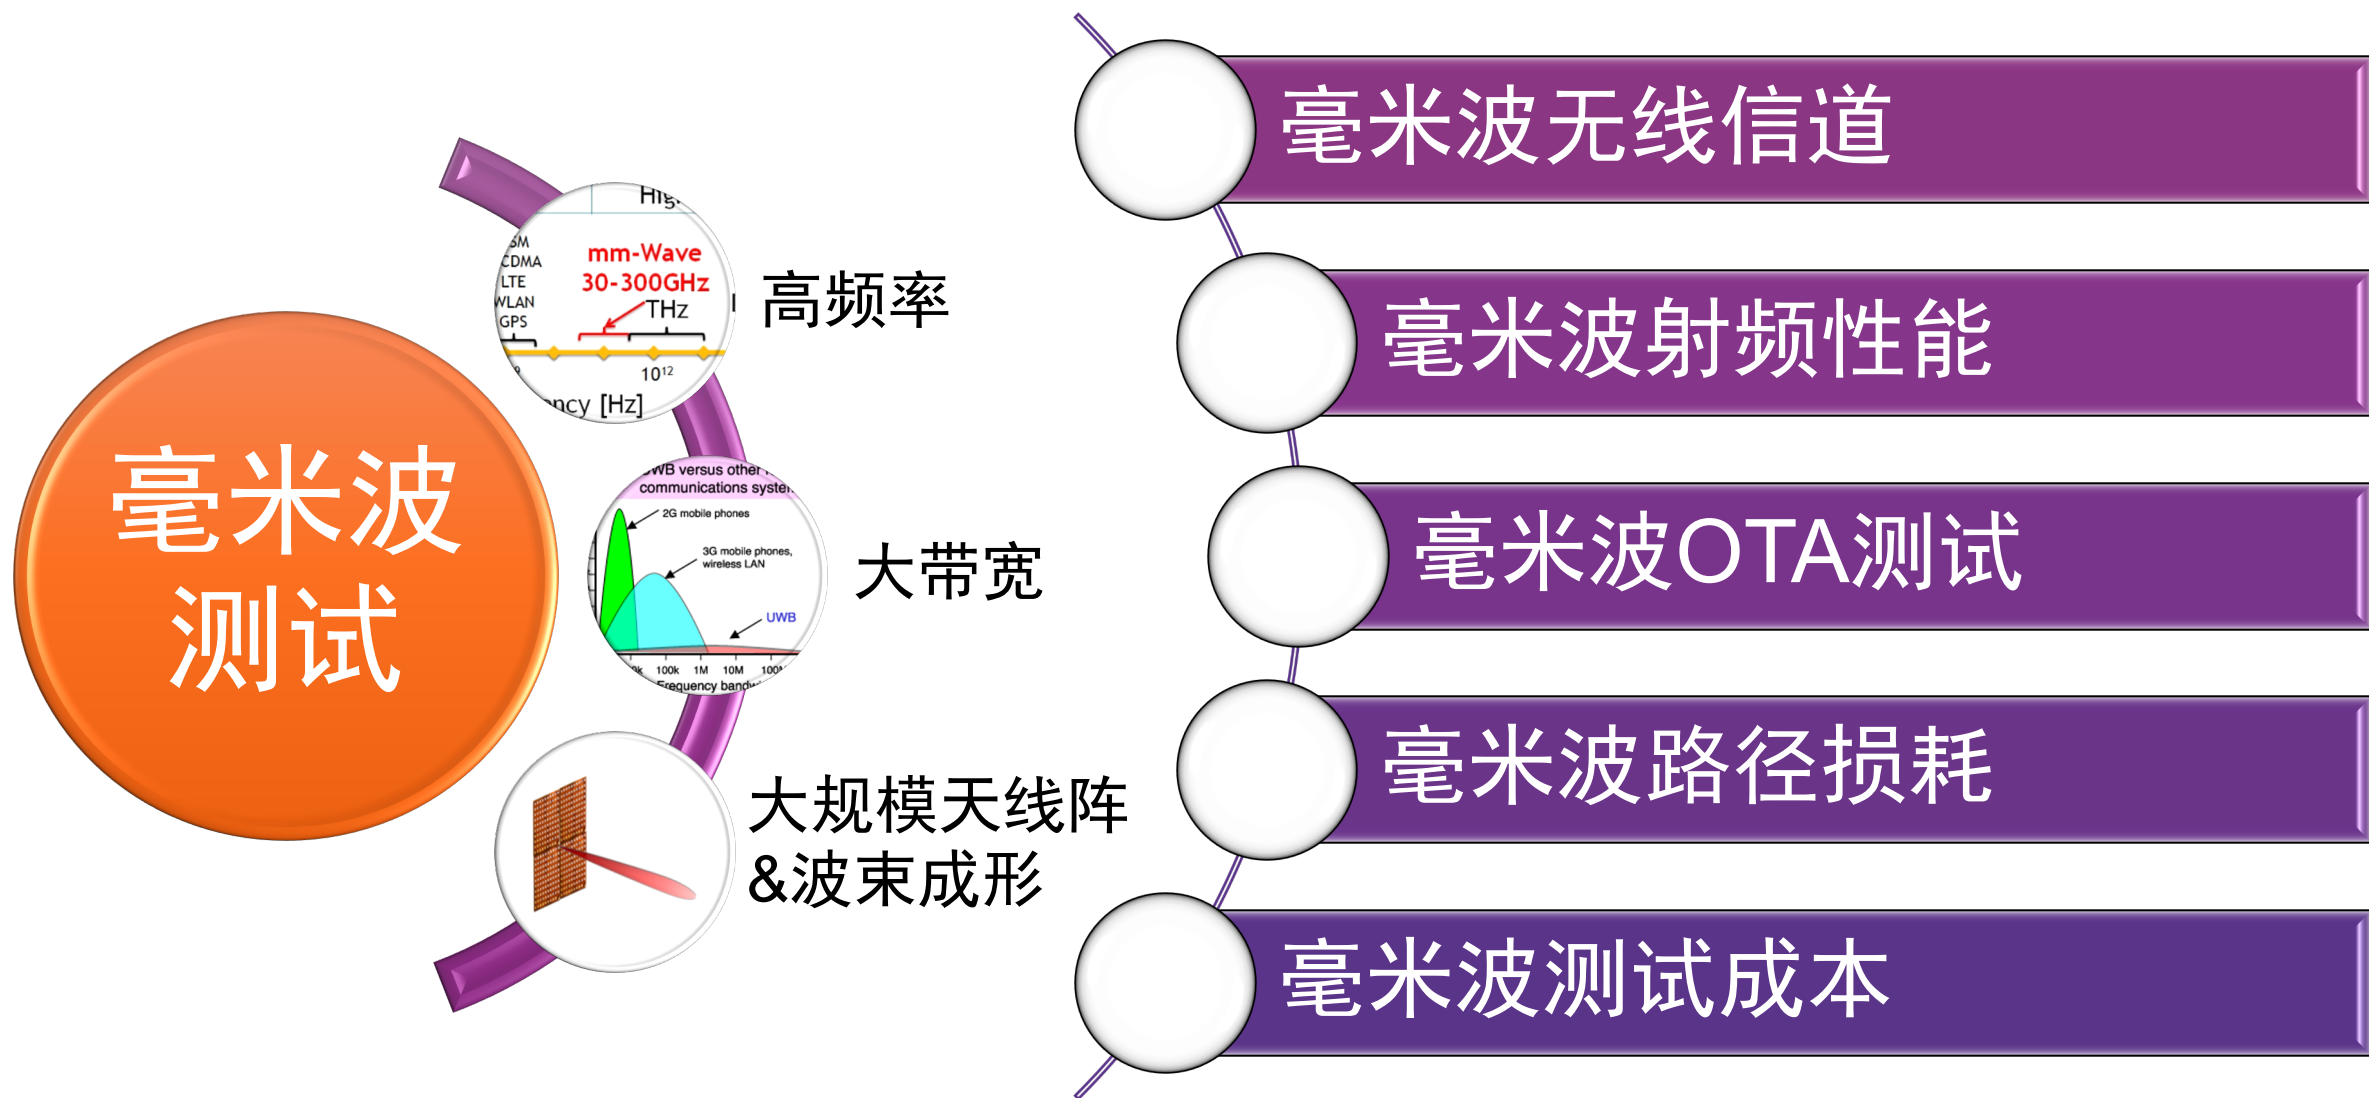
毫米波测试

Hig
SM
CDMA
LTE
WLAN
GPS
mm-Wave
30-300GHz
THz
$10^{12}$
ncy [Hz]

高频率

WB versus other
communications syste
2G mobile phones
3G mobile phones, wireless LAN
UWB
k 100k 1M 10M 100
Frequency band

大带宽

大规模天线阵
&波束成形

毫米波无线信道

毫米波射频性能

毫米波OTA测试

毫米波路径损耗

毫米波测试成本